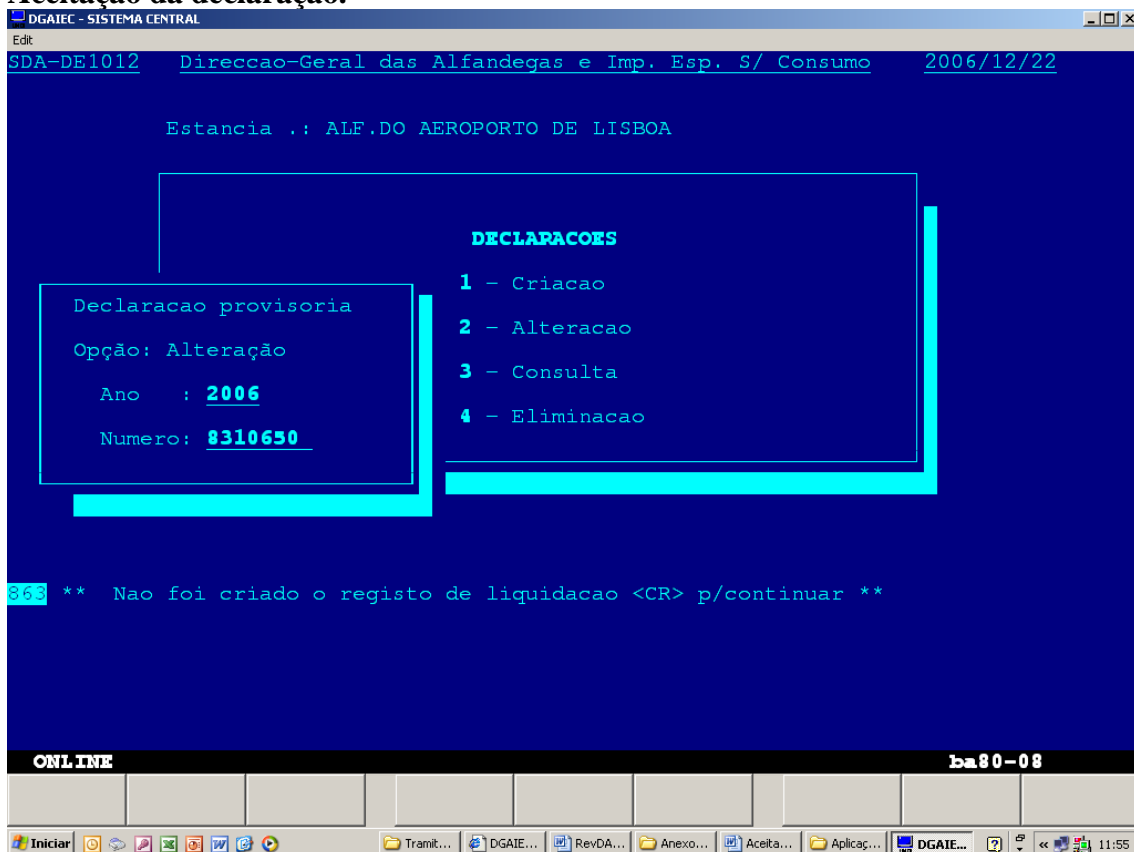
Aceitação da declaração.

DGAIEC - SISTEMA CENTRAL

Edit

SDA-DE1012 Direccao-Geral das Alfandegas e Imp. Esp. S/ Consumo 2006/12/22

Estancia .: ALF.DO AEROPORTO DE LISBOA

DECLARACOES

1 – Criacao

2 – Alteracao

3 – Consulta

4 – Eliminacao

Declaracao provisoria

Opção: Alteração

Ano : 2006

Numero: 8310650

863 ** Nao foi criado o registo de liquidacao <CR> p/continuar **

ONLINE

ba80-08

Iniciar

Tramit...

DGAIE...

RevDA...

Anexo...

Aceita...

Aplicaç...

DGAIE...

11:55